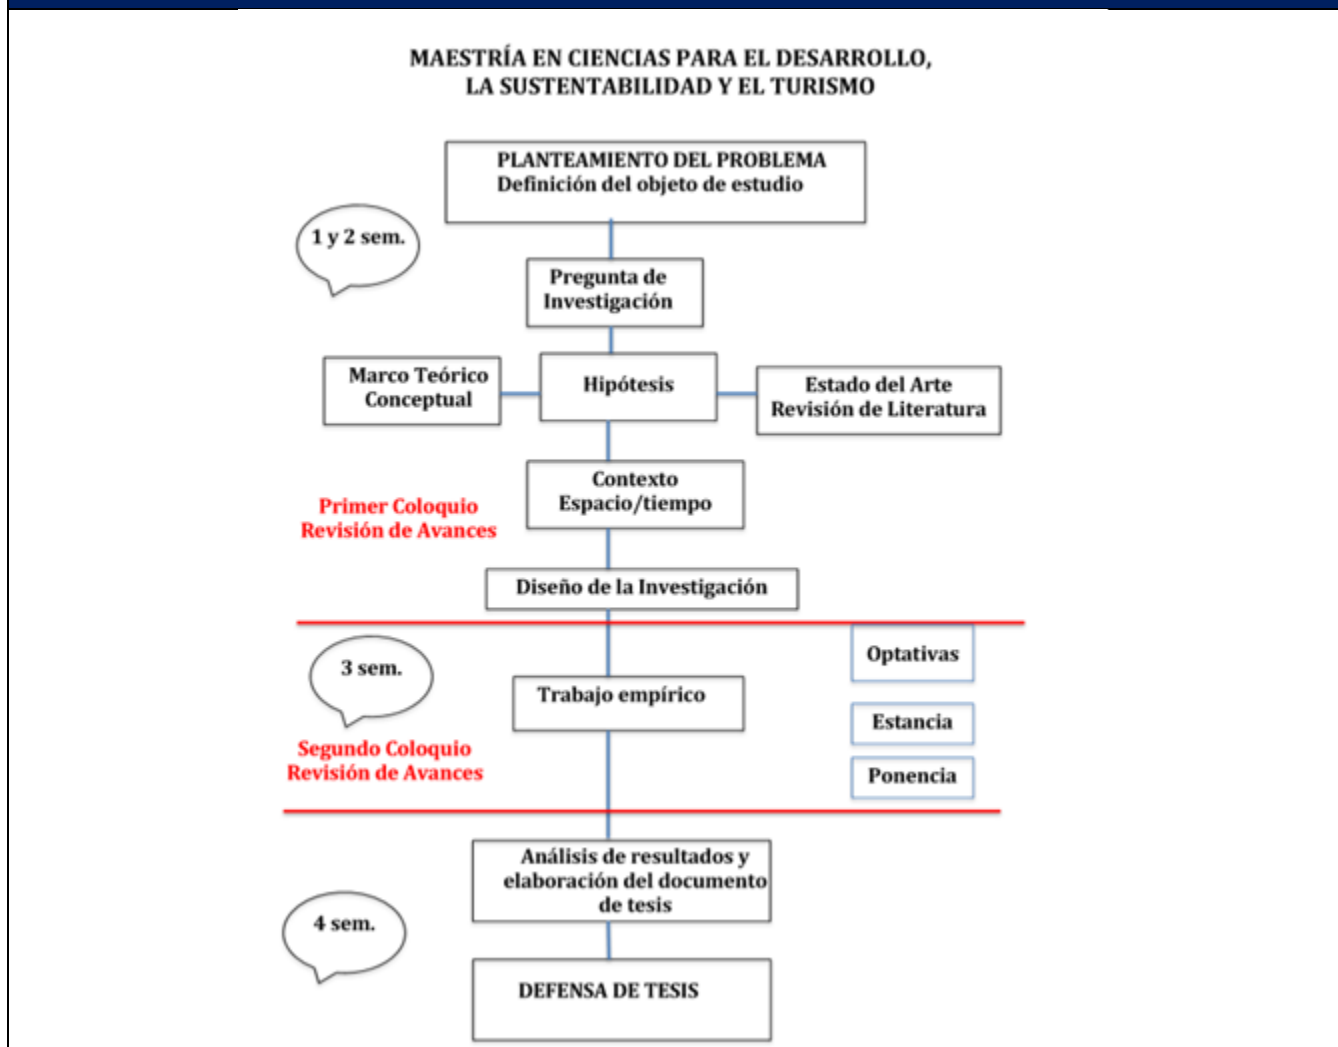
MAESTRÍA EN CIENCIAS PARA EL DESARROLLO, LA SUSTENTABILIDAD Y EL TURISMO

PLANTEAMIENTO DEL PROBLEMA
Definición del objeto de estudio

1 y 2 sem.

Pregunta de Investigación

Marco Teórico Conceptual

Hipótesis

Estado del Arte
Revisión de Literatura

Contexto
Espacio/tiempo

Primer Coloquio
Revisión de Avances

Diseño de la Investigación

3 sem.

Optativas

Trabajo empírico

Estancia

Segundo Coloquio
Revisión de Avances

Ponencia

Análisis de resultados y elaboración del documento de tesis

4 sem.

DEFENSA DE TESIS